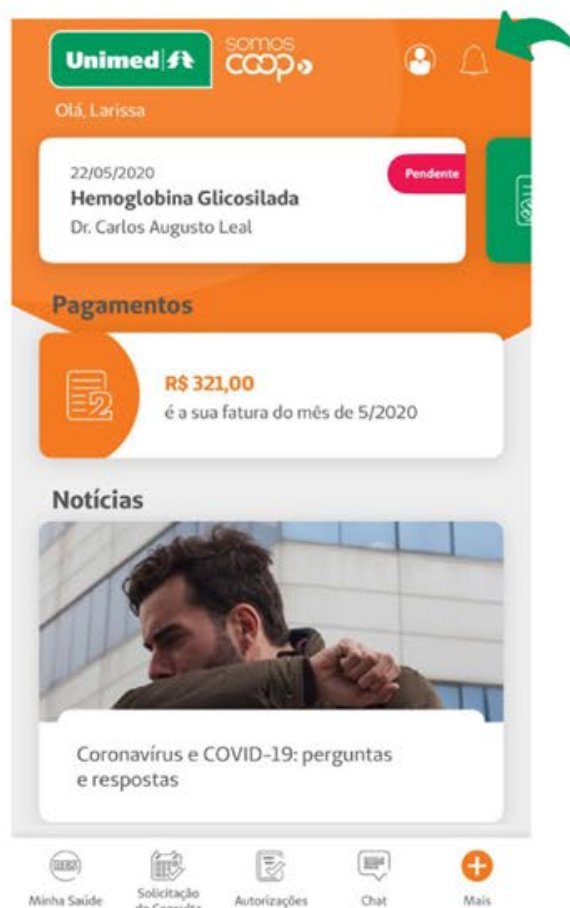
Unimed

somos coop

Olá, Larissa

22/05/2020
Hemoglobina Glicosilada
Dr. Carlos Augusto Leal

Pendente

Pagamentos

R$ 321,00
é a sua fatura do mês de 5/2020

Notícias

Coronavírus e COVID-19: perguntas e respostas

Minha Saúde
Solicitação de Consulta
Autorizações
Chat
Mais